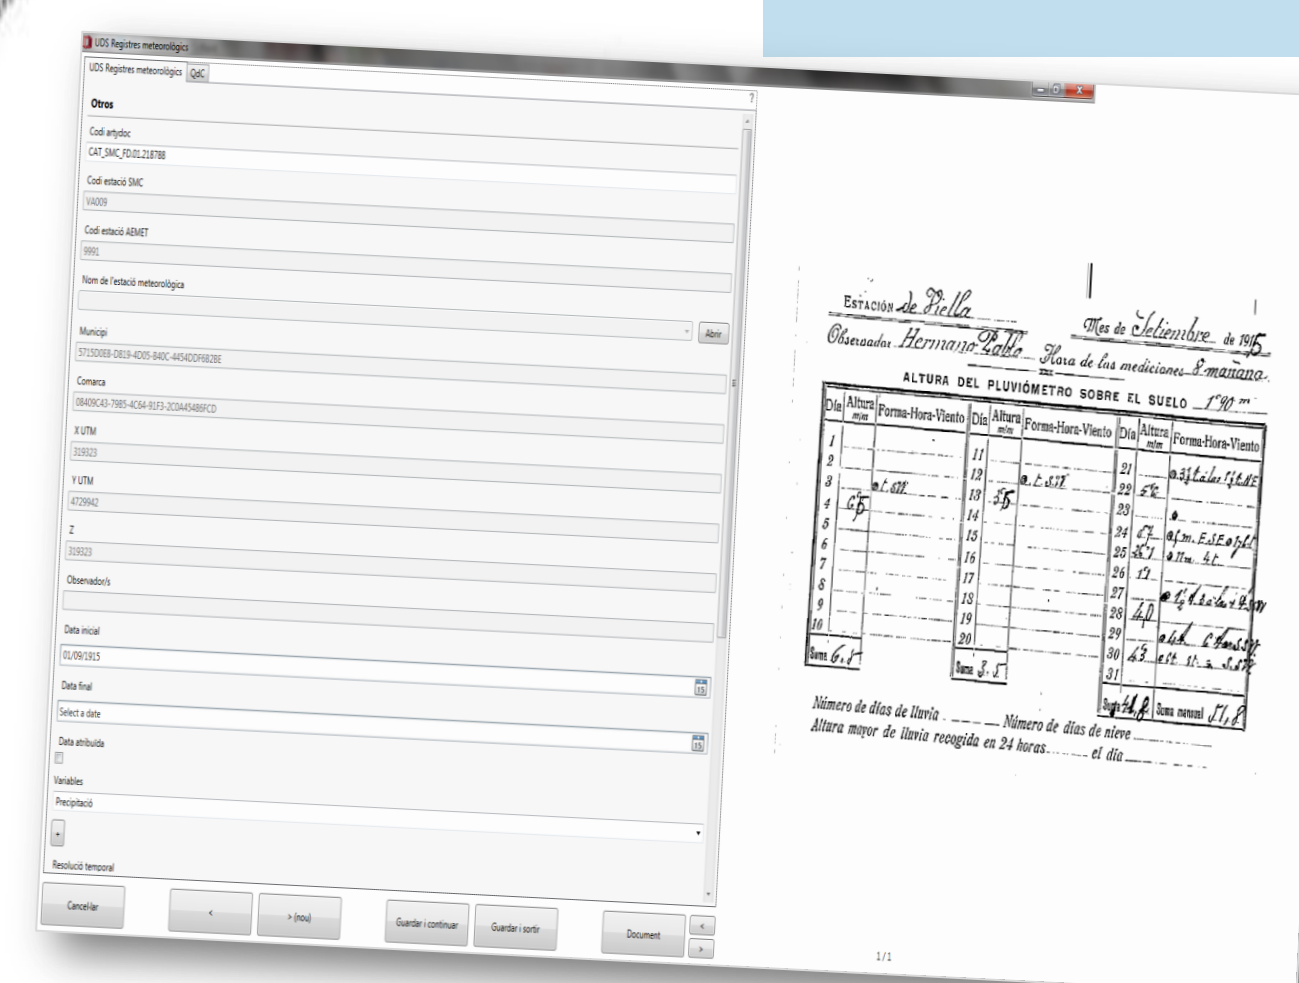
UDS Registres meteorològics

UDS Registres meteorològics | QdC

Otros

?

Codi artydoc

CAT_SMC_FD.01.218788

Codi estació SMC

VA009

Codi estació AEMET

9991

Nom de l'estació meteorològica

Municipi

Abrir

5715D0E8-D819-4D05-B40C-4454DDF6B2BE

Comarca

08409C43-7985-4C64-91F3-2C0A45486FCD

X UTM

319323

Y UTM

4729942

Z

319323

Observador/s

Data inicial

01/09/1915

Data final

Select a date

Data atribuïda

Variables

Precipitació

Resolució temporal

Cancel·lar | < | > (nou) | Guardar i continuar | Guardar i sortir | Document

Estación de Viella

Observador Hermano Pablo

Mes de Setiembre de 1915

Hora de las mediciones 8 mañana

ALTURA DEL PLUVIÓMETRO SOBRE EL SUELO 1'90 m

| Día | Altura m/m | Forma-Hora-Viento | Día | Altura m/m | Forma-Hora-Viento | Día | Altura m/m | Forma-Hora-Viento |
|---|---|---|---|---|---|---|---|---|
| 1 | | | 11 | | | 21 | | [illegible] |
| 2 | | | 12 | | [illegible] | 22 | 5'2 | |
| 3 | | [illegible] | 13 | 3'5 | | 23 | | |
| 4 | 6'5 | | 14 | | | 24 | 6'7 | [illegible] |
| 5 | | | 15 | | | 25 | 28'1 | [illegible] |
| 6 | | | 16 | | | 26 | 1'7 | |
| 7 | | | 17 | | | 27 | | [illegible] |
| 8 | | | 18 | | | 28 | 4'0 | |
| 9 | | | 19 | | | 29 | | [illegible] |
| 10 | | | 20 | | | 30 | 4'3 | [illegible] |
| | | | | | | 31 | | |
| Suma 6'5 | | | Suma 3'5 | | | Suma 41'8 | | Suma mensual 51'8 |

Número de días de lluvia ........ Número de días de nieve ........

Altura mayor de lluvia recogida en 24 horas........ el día ........

1/1